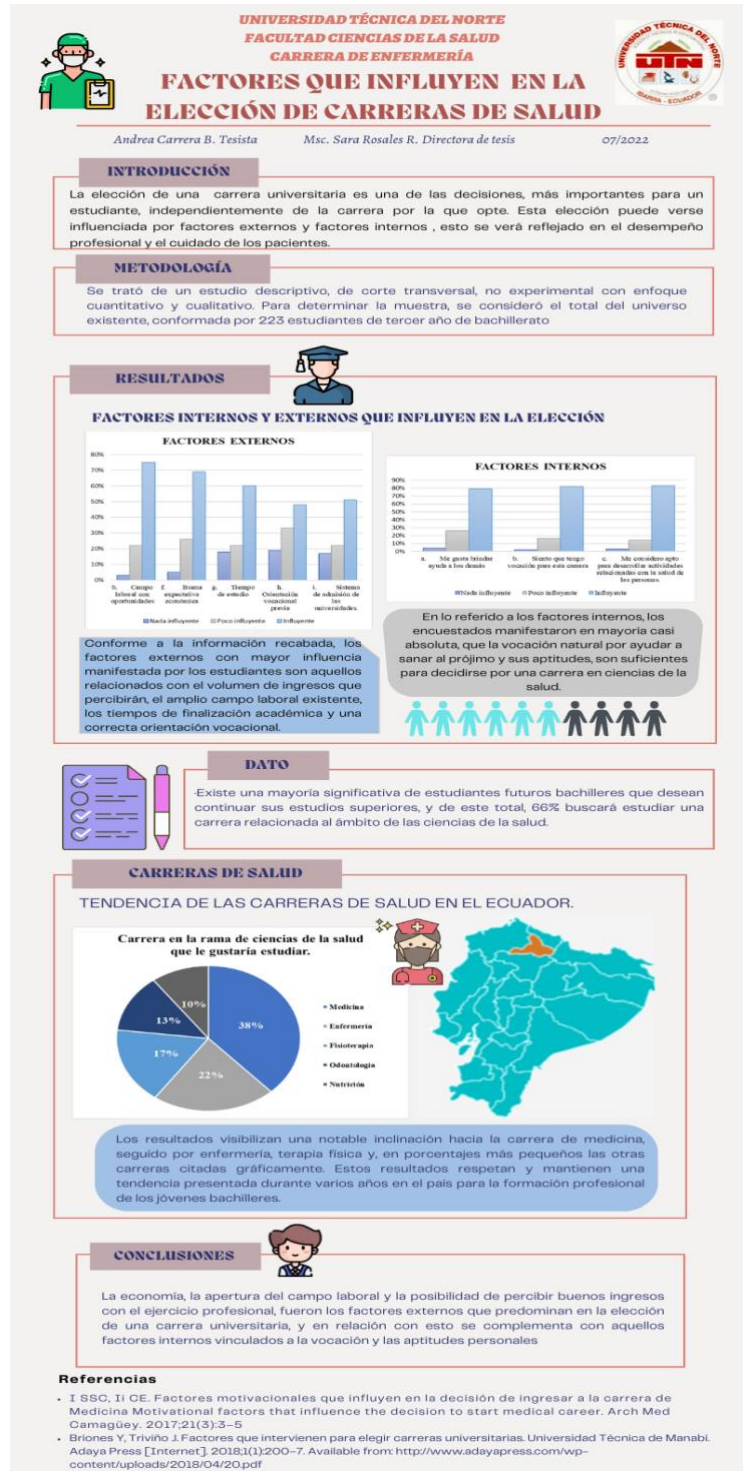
UNIVERSIDAD TÉCNICA DEL NORTE
FACULTAD CIENCIAS DE LA SALUD
CARRERA DE ENFERMERÍA

FACTORES QUE INFLUYEN EN LA ELECCIÓN DE CARRERAS DE SALUD

UNIVERSIDAD TÉCNICA DEL NORTE
UTN
IBARRA - ECUADOR

Andrea Carrera B. Tesista    Msc. Sara Rosales R. Directora de tesis    07/2022

INTRODUCCIÓN

La elección de una carrera universitaria es una de las decisiones, más importantes para un estudiante, independientemente de la carrera por la que opte. Esta elección puede verse influenciada por factores externos y factores internos , esto se verá reflejado en el desempeño profesional y el cuidado de los pacientes.

METODOLOGÍA

Se trató de un estudio descriptivo, de corte transversal, no experimental con enfoque cuantitativo y cualitativo. Para determinar la muestra, se consideró el total del universo existente, conformada por 223 estudiantes de tercer año de bachillerato

RESULTADOS

FACTORES INTERNOS Y EXTERNOS QUE INFLUYEN EN LA ELECCIÓN

FACTORES EXTERNOS

80%
70%
60%
50%
40%
30%
20%
10%
0%

b. Campo laboral con oportunidades
f. Buena expectativa económica
g. Tiempo de estudio
h. Orientación vocacional previa
i. Sistema de admisión de las universidades

Nada influyente   Poco influyente   Influyente

FACTORES INTERNOS

90%
80%
70%
60%
50%
40%
30%
20%
10%
0%

a. Me gusta brindar ayuda a los demás
b. Siento que tengo vocación para esta carrera
c. Me considero apto para desarrollar actividades relacionadas con la salud de las personas

Nada influyente   Poco influyente   Influyente

Conforme a la información recabada, los factores externos con mayor influencia manifestada por los estudiantes son aquellos relacionados con el volumen de ingresos que percibirán, el amplio campo laboral existente, los tiempos de finalización académica y una correcta orientación vocacional.

En lo referido a los factores internos, los encuestados manifestaron en mayoría casi absoluta, que la vocación natural por ayudar a sanar al prójimo y sus aptitudes, son suficientes para decidirse por una carrera en ciencias de la salud.

DATO

-Existe una mayoría significativa de estudiantes futuros bachilleres que desean continuar sus estudios superiores, y de este total, 66% buscará estudiar una carrera relacionada al ámbito de las ciencias de la salud.

CARRERAS DE SALUD

TENDENCIA DE LAS CARRERAS DE SALUD EN EL ECUADOR.

Carrera en la rama de ciencias de la salud que le gustaría estudiar.

38%
22%
17%
13%
10%

Medicina
Enfermería
Fisioterapia
Odontología
Nutrición

Los resultados visibilizan una notable inclinación hacia la carrera de medicina, seguido por enfermería, terapia física y, en porcentajes más pequeños las otras carreras citadas gráficamente. Estos resultados respetan y mantienen una tendencia presentada durante varios años en el país para la formación profesional de los jóvenes bachilleres.

CONCLUSIONES

La economía, la apertura del campo laboral y la posibilidad de percibir buenos ingresos con el ejercicio profesional, fueron los factores externos que predominan en la elección de una carrera universitaria, y en relación con esto se complementa con aquellos factores internos vinculados a la vocación y las aptitudes personales

Referencias

• I SSC, Ii CE. Factores motivacionales que influyen en la decisión de ingresar a la carrera de Medicina Motivational factors that influence the decision to start medical career. Arch Med Camagüey. 2017;21(3):3–5
• Briones Y, Triviño J. Factores que intervienen para elegir carreras universitarias. Universidad Técnica de Manabi. Adaya Press [Internet]. 2018;1(1):200–7. Available from: http://www.adayapress.com/wp-content/uploads/2018/04/20.pdf